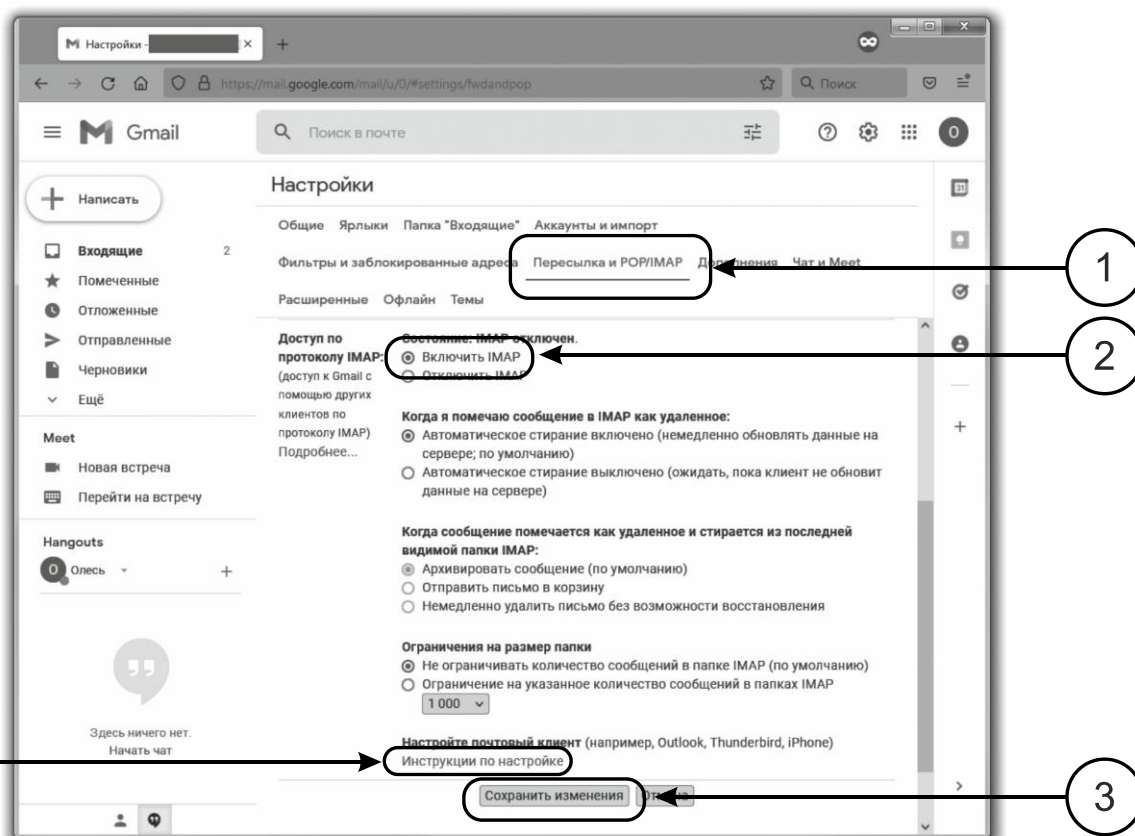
M Настройки -

https://mail.google.com/mail/u/0/#settings/fwdandpop

Q Поиск

Gmail

Поиск в почте

Написать

Входящие 2

Помеченные

Отложенные

Отправленные

Черновики

Ещё

Meet

Новая встреча

Перейти на встречу

Hangouts

Олесь

Здесь ничего нет.
Начать чат

Настройки

Общие Ярлыки Папка "Входящие" Аккаунты и импорт

Фильтры и заблокированные адреса Пересылка и POP/IMAP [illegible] Чат и Meet

Расширенные Офлайн Темы

Доступ по протоколу IMAP: (доступ к Gmail с помощью других клиентов по протоколу IMAP) Подробнее...

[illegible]

Включить IMAP

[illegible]

Когда я помечаю сообщение в IMAP как удаленное:

Автоматическое стирание включено (немедленно обновлять данные на сервере; по умолчанию)

Автоматическое стирание выключено (ожидать, пока клиент не обновит данные на сервере)

Когда сообщение помечается как удаленное и стирается из последней видимой папки IMAP:

Архивировать сообщение (по умолчанию)

Отправить письмо в корзину

Немедленно удалить письмо без возможности восстановления

Ограничения на размер папки

Не ограничивать количество сообщений в папке IMAP (по умолчанию)

Ограничение на указанное количество сообщений в папках IMAP

1 000

Настройте почтовый клиент (например, Outlook, Thunderbird, iPhone)

Инструкции по настройке

Сохранить изменения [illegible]

1

2

3